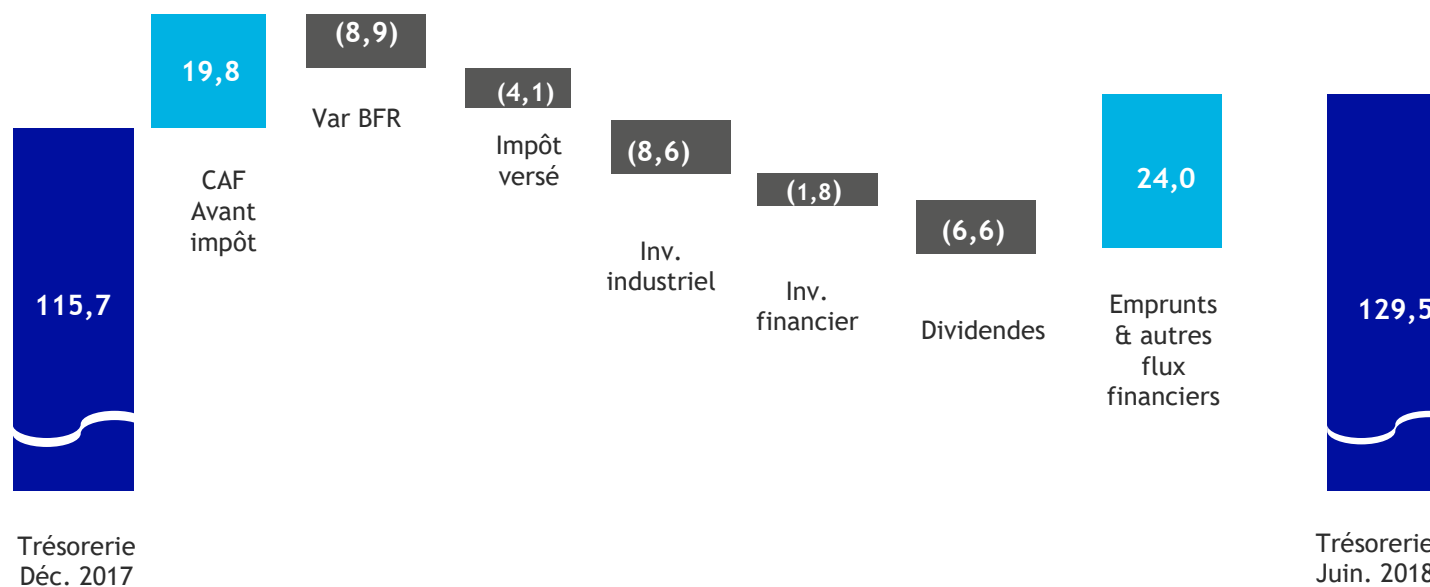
115,7

Trésorerie
Déc. 2017

19,8

CAF
Avant
impôt

(8,9)

Var BFR

(4,1)

Impôt
versé

(8,6)

Inv.
industriel

(1,8)

Inv.
financier

(6,6)

Dividendes

24,0

Emprunts
& autres
flux
financiers

129,5

Trésorerie
Juin. 2018